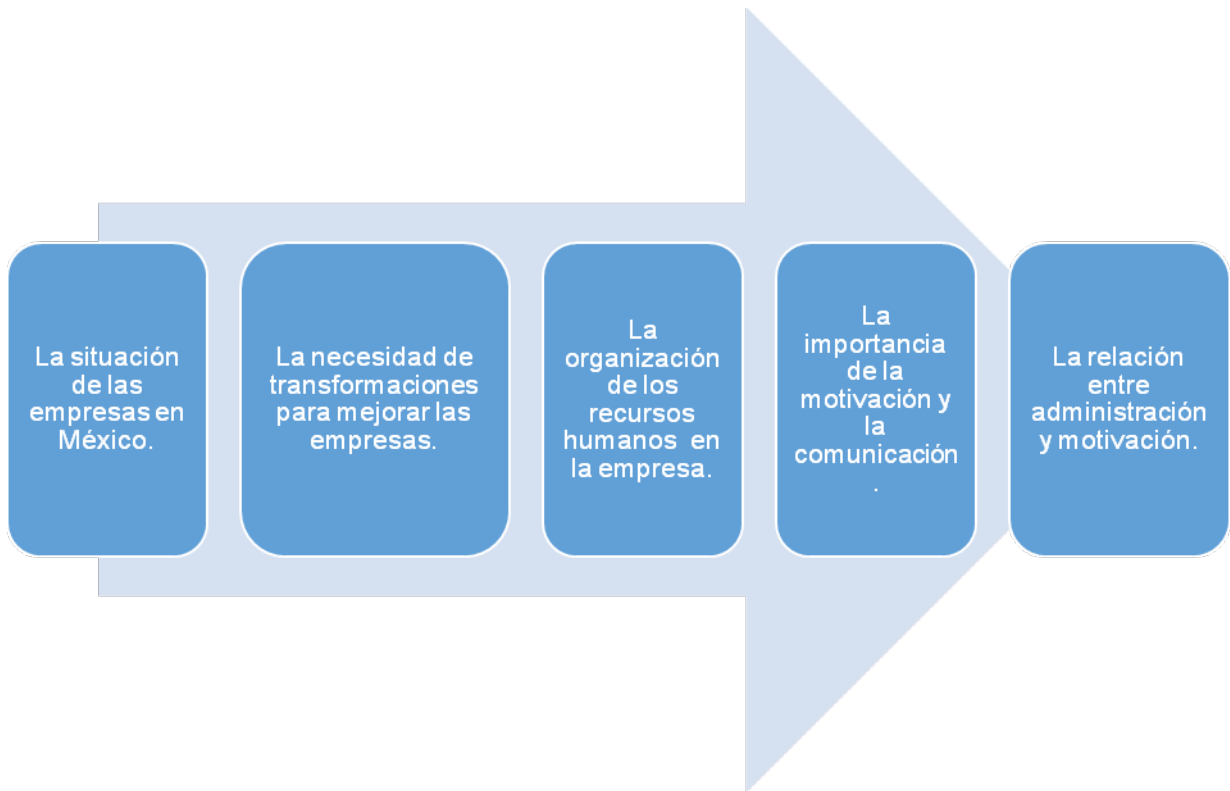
La situación de las empresas en México.

La necesidad de transformaciones para mejorar las empresas.

La organización de los recursos humanos en la empresa.

La importancia de la motivación y la comunicación.

La relación entre administración y motivación.